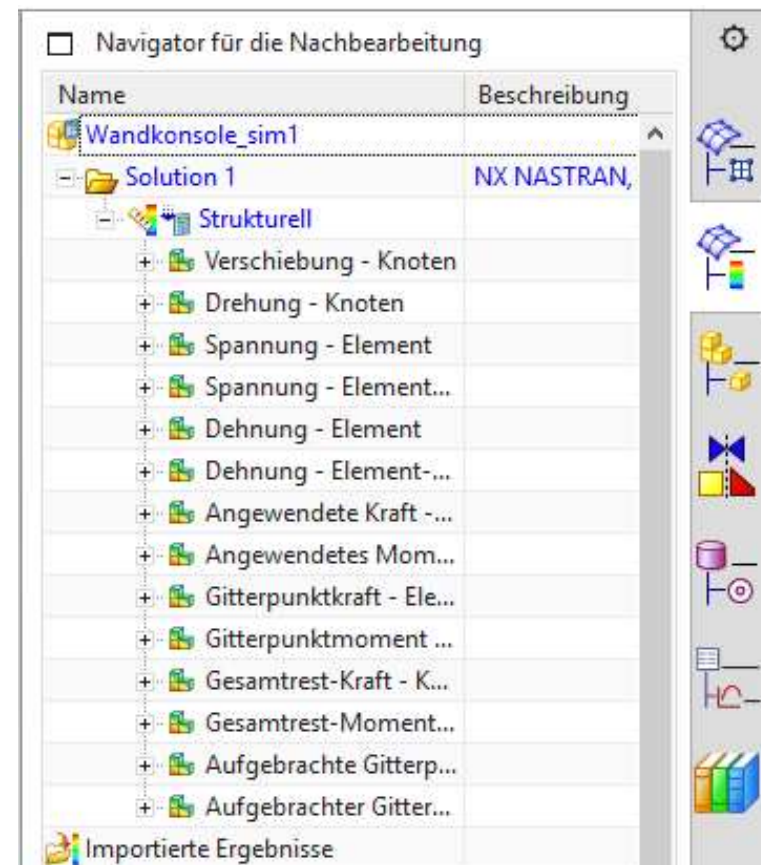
Navigator für die Nachbearbeitung

| Name | Beschreibung |
|---|---|
| Wandkonsole_sim1 | |
| Solution 1 | NX NASTRAN, |
| Strukturell | |
| Verschiebung - Knoten | |
| Drehung - Knoten | |
| Spannung - Element | |
| Spannung - Element... | |
| Dehnung - Element | |
| Dehnung - Element-... | |
| Angewendete Kraft -... | |
| Angewendetes Mom... | |
| Gitterpunktkraft - Ele... | |
| Gitterpunktmoment ... | |
| Gesamtrest-Kraft - K... | |
| Gesamtrest-Moment... | |
| Aufgebrachte Gitterp... | |
| Aufgebrachter Gitter... | |
| Importierte Ergebnisse | |